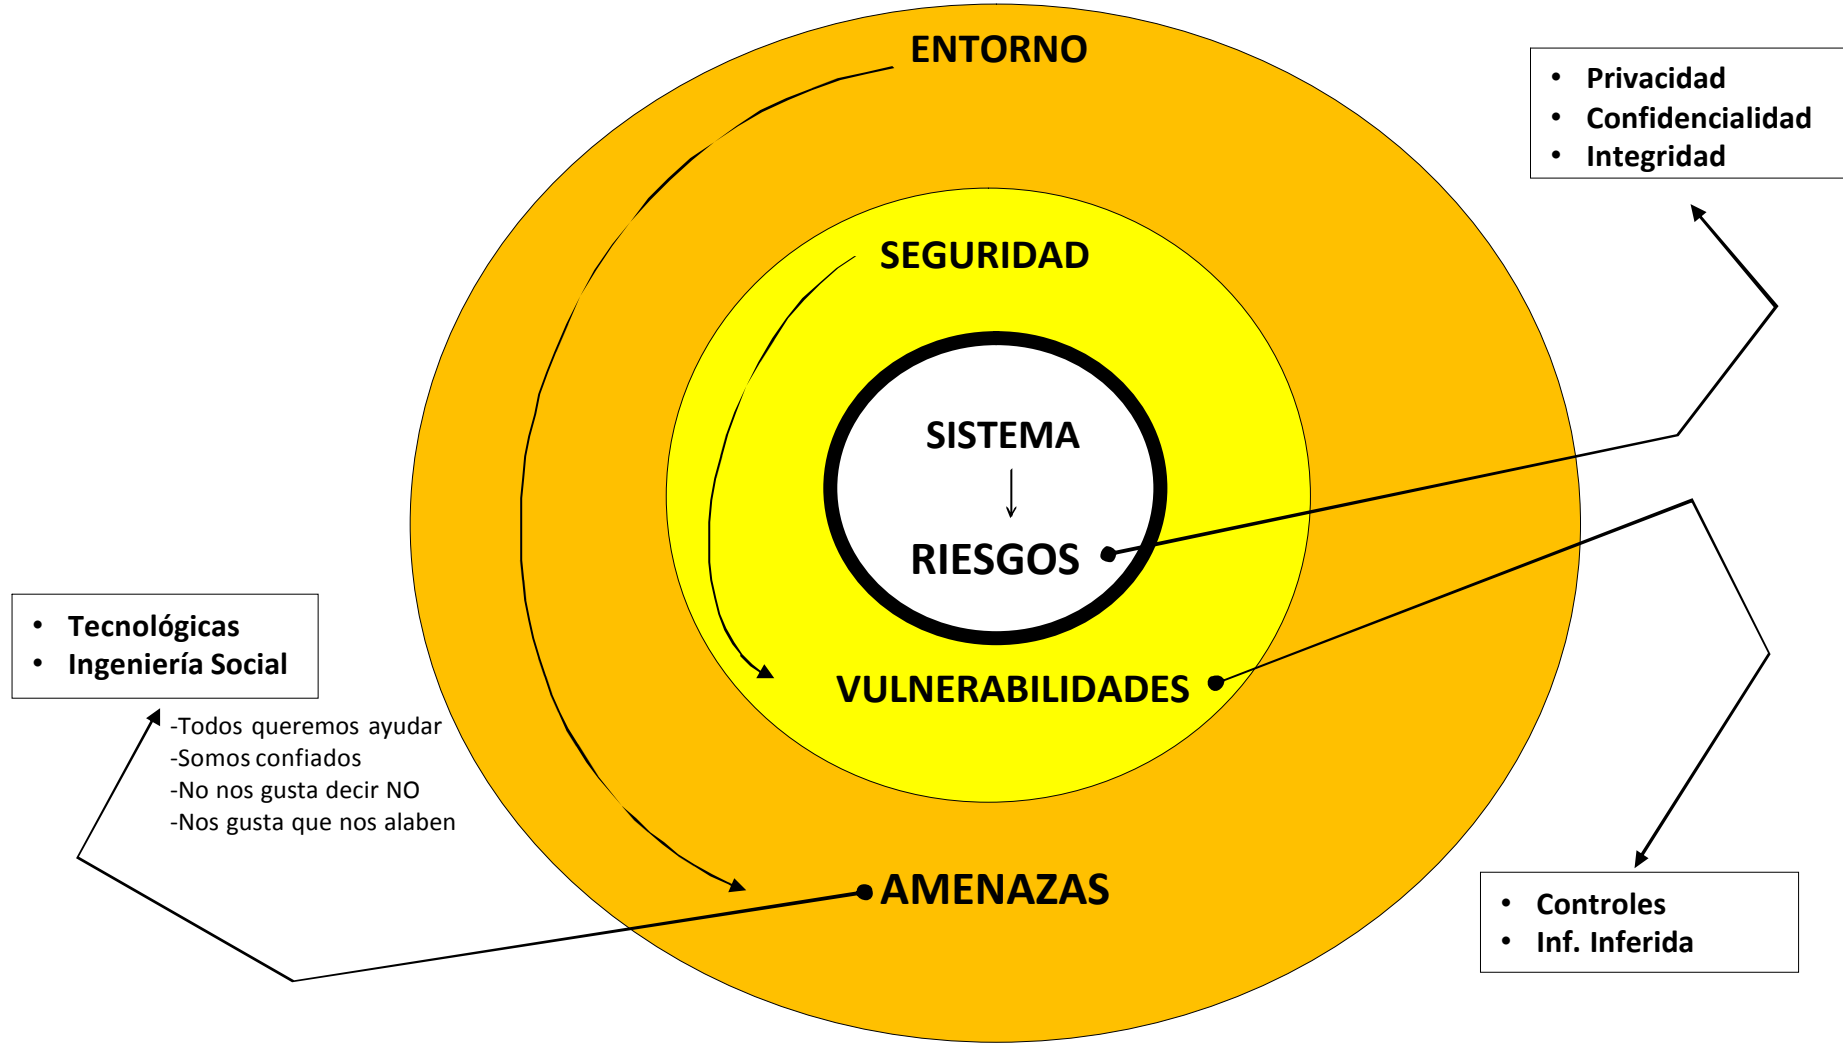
ENTORNO

- Privacidad
- Confidencialidad
- Integridad

SEGURIDAD

SISTEMA

RIESGOS

- Tecnológicas
- Ingeniería Social

-Todos queremos ayudar
-Somos confiados
-No nos gusta decir NO
-Nos gusta que nos alaben

VULNERABILIDADES

AMENAZAS

- Controles
- Inf. Inferida